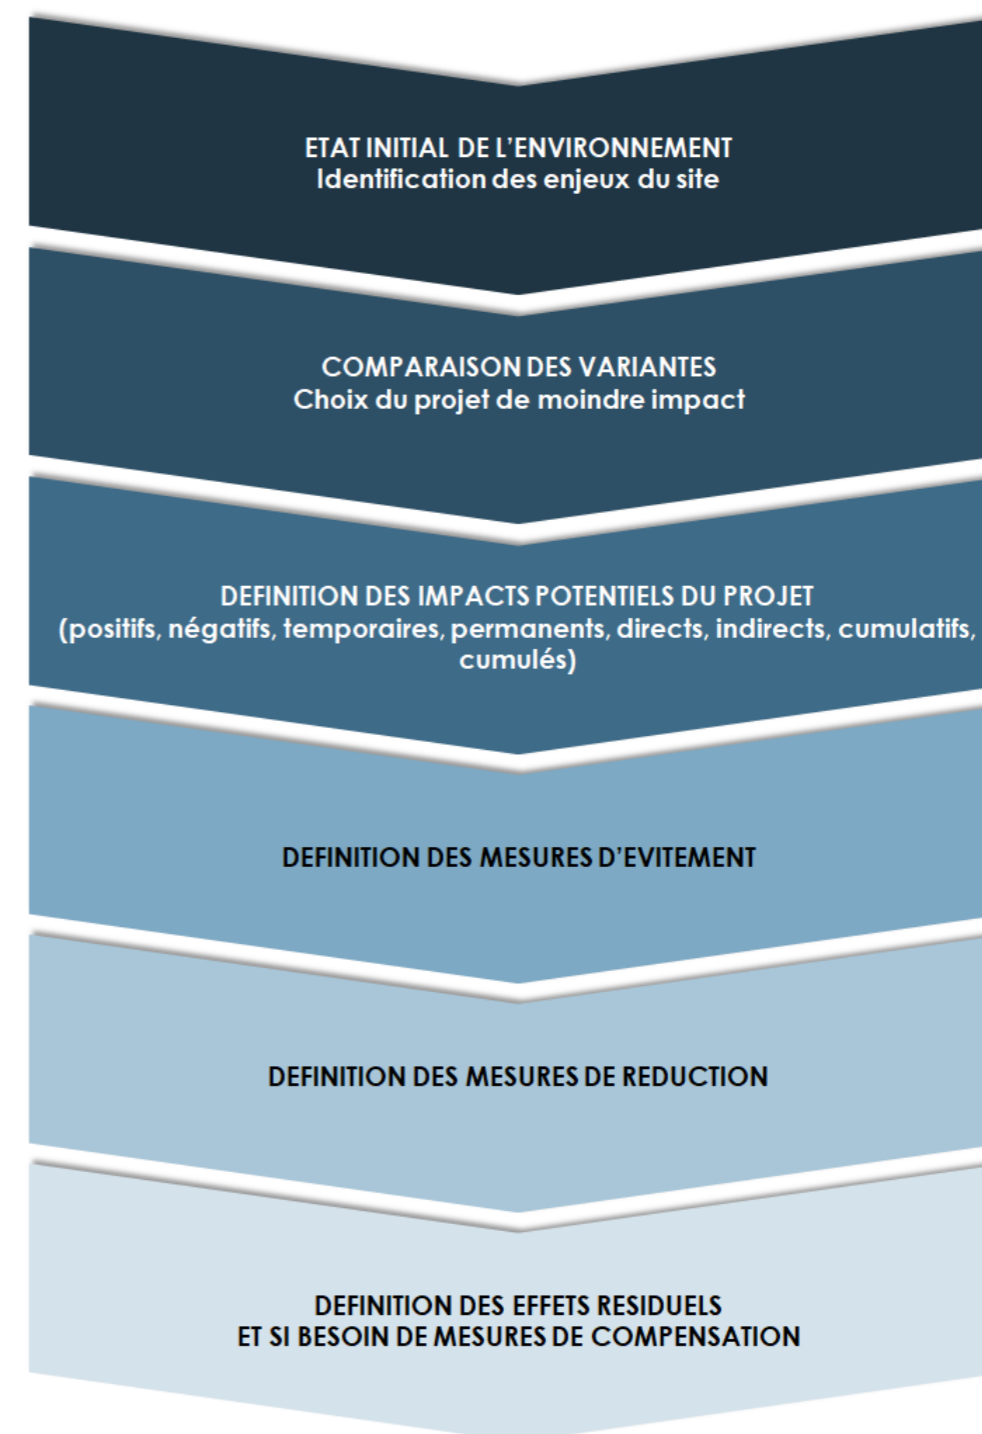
ETAT INITIAL DE L'ENVIRONNEMENT
Identification des enjeux du site

COMPARAISON DES VARIANTES
Choix du projet de moindre impact

DEFINITION DES IMPACTS POTENTIELS DU PROJET
(positifs, négatifs, temporaires, permanents, directs, indirects, cumulatifs, cumulés)

DEFINITION DES MESURES D'EVITEMENT

DEFINITION DES MESURES DE REDUCTION

DEFINITION DES EFFETS RESIDUELS
ET SI BESOIN DE MESURES DE COMPENSATION